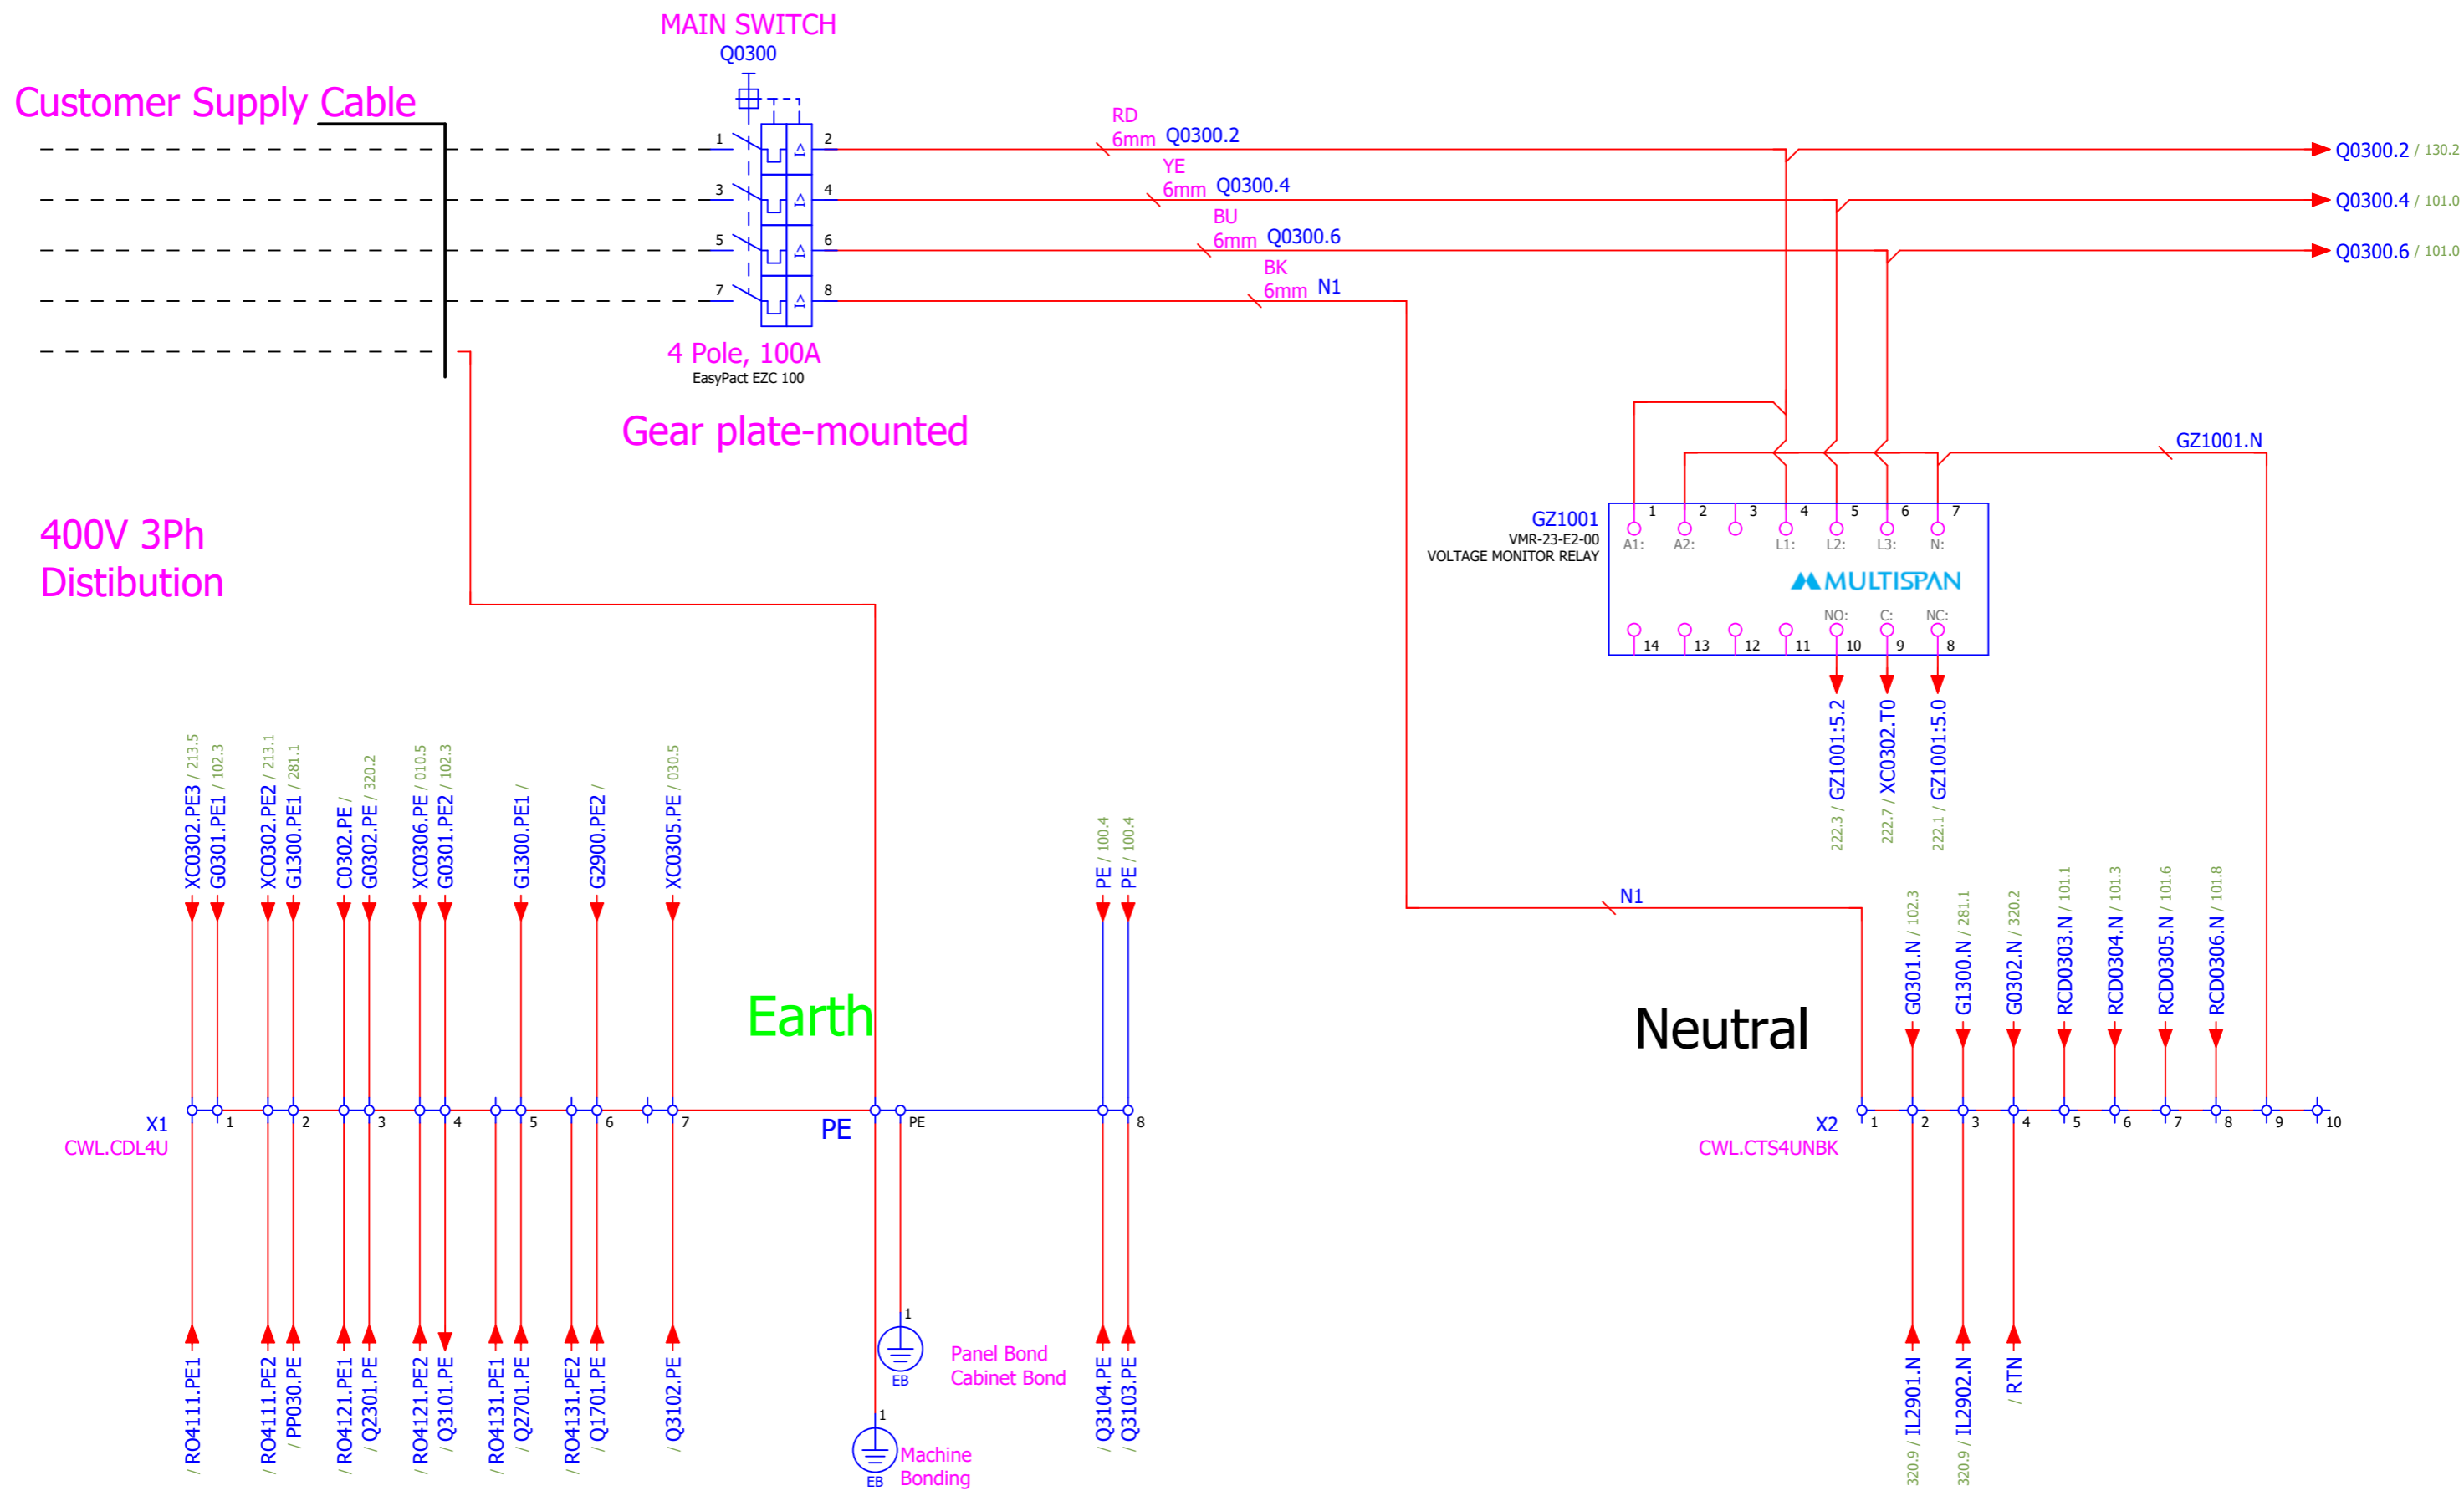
MAIN SWITCH
Q0300

Customer Supply Cable

1 2
3 4
5 6
7 8

RD
6mm Q0300.2
YE
6mm Q0300.4
BU
6mm Q0300.6
BK
6mm N1

Q0300.2 / 130.2
Q0300.4 / 101.0
Q0300.6 / 101.0

4 Pole, 100A
EasyPact EZC 100

Gear plate-mounted

400V 3Ph
Distibution

GZ1001.N

GZ1001
VMR-23-E2-00
VOLTAGE MONITOR RELAY

1 2 3 4 5 6 7
A1: A2: L1: L2: L3: N:
MULTISPAN
NO: C: NC:
14 13 12 11 10 9 8

222.3 / GZ1001:5.2
222.7 / XC0302.T0
222.1 / GZ1001:5.0

XC0302.PE3 / 213.5
G0301.PE1 / 102.3
XC0302.PE2 / 213.1
G1300.PE1 / 281.1
C0302.PE /
G0302.PE / 320.2
XC0306.PE / 010.5
G0301.PE2 / 102.3
G1300.PE1 /
G2900.PE2 /
XC0305.PE / 030.5

PE / 100.4
PE / 100.4

N1

G0301.N / 102.3
G1300.N / 281.1
G0302.N / 320.2
RCD0303.N / 101.1
RCD0304.N / 101.3
RCD0305.N / 101.6
RCD0306.N / 101.8

Earth

Neutral

X1
CWL.CDL4U
1 2 3 4 5 6 7
PE
PE
8

X2
CWL.CTS4UNBK
1 2 3 4 5 6 7 8 9 10

1
EB
Panel Bond
Cabinet Bond

1
EB
Machine
Bonding

/ RO4111.PE1
/ RO4111.PE2
/ PP030.PE
/ RO4121.PE1
/ Q2301.PE
/ RO4121.PE2
/ Q3101.PE
/ RO4131.PE1
/ Q2701.PE
/ RO4131.PE2
/ Q1701.PE
/ Q3102.PE
/ Q3104.PE
/ Q3103.PE

320.9 / IL2901.N
320.9 / IL2902.N
/ RTN